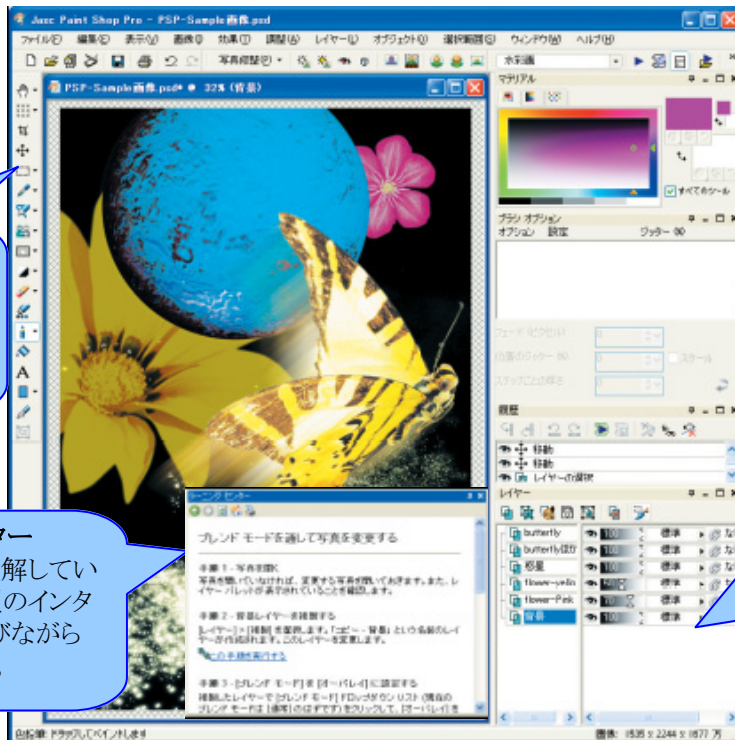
Jasc Paint Shop Pro - PSP-Sample画像.psd

ファイル(F) 編集(E) 表示(V) 画像(I) 効果(T) 調整(A) レイヤー(L) オブジェクト(O) 選択範囲(S) ウィンドウ(W) ヘルプ(H)

写真修整

PSP-Sample画像.psd* @ 32% (背景)

マテリアル

すべてのツール

ブラシ オプション

オプション 設定 ジッター 80

フェード (ピクセル)

位置のジッター 80

スケール

ステップごとの輝き

履歴

移動

移動

レイヤーの選択

レイヤー

butterfly 100 標準

butterflyほか 100 標準

惑星 100 標準

flower-yello 50 標準

flower-Pink 100 標準

背景 100 標準

ラーニング センター

ブレンド モードを通して写真を変更する

手順 1 - 写真を開く

写真を開いていなければ、変更する写真を開いておきます。また、レイヤー パレットが表示されていることを確認します。

手順 2 - 背景レイヤーを複製する

[レイヤー] > [複製] を選択します。「コピー - 背景」という名前のレイヤーが作成されます。このレイヤーを変更します。

この手順を実行する

手順 3 - [ブレンド モード] を [オーバーレイ] に設定する

複製したレイヤーで [ブレンド モード] ドロップダウン リスト (現在のブレンド モードは [標準] のはずです) をクリックして、[オーバーレイ] を

ター

解してい

のインタ

がながら

色範囲: ドラッグしてペイントします

画像: 1535 x 2244 x 1677 万